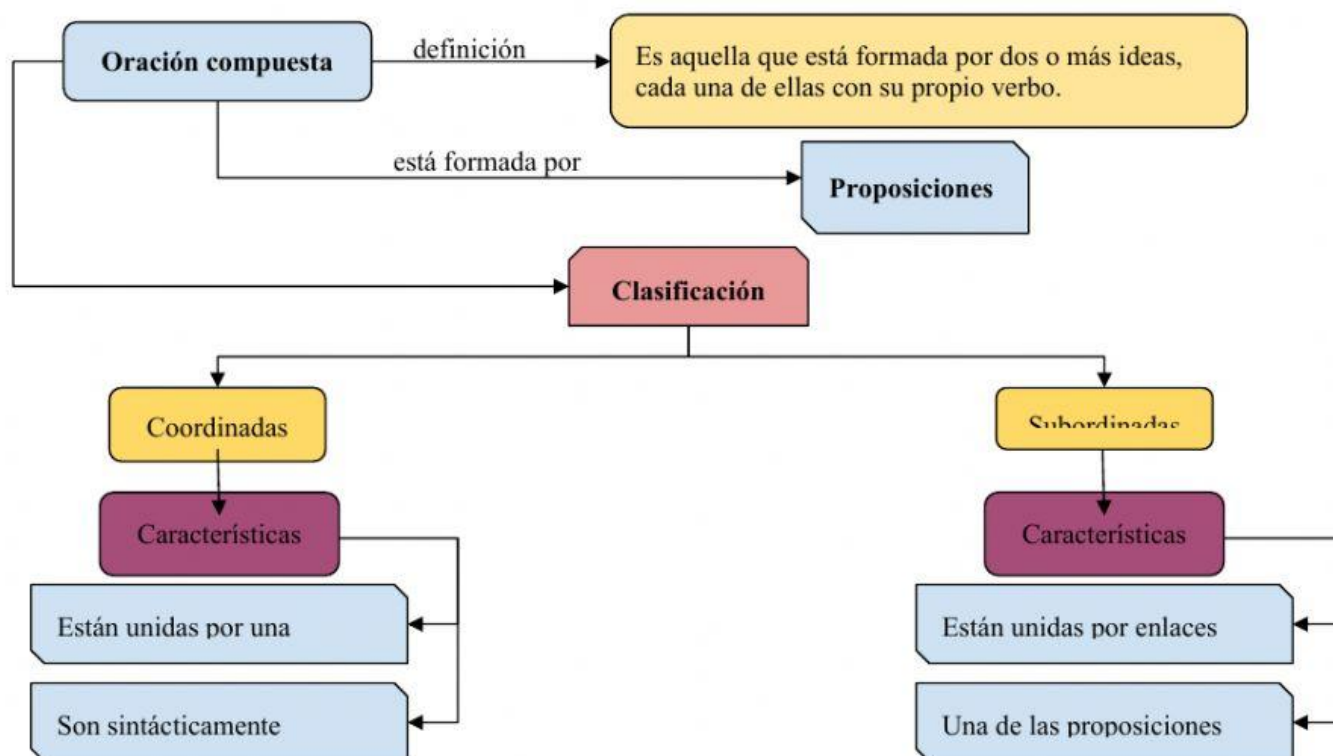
Oración compuesta

definición

Es aquella que está formada por dos o más ideas, cada una de ellas con su propio verbo.

está formada por

Proposiciones

Clasificación

Coordinadas

Subordinadas

Características

Están unidas por una

Son sintácticamente

Características

Están unidas por enlaces

Una de las proposiciones